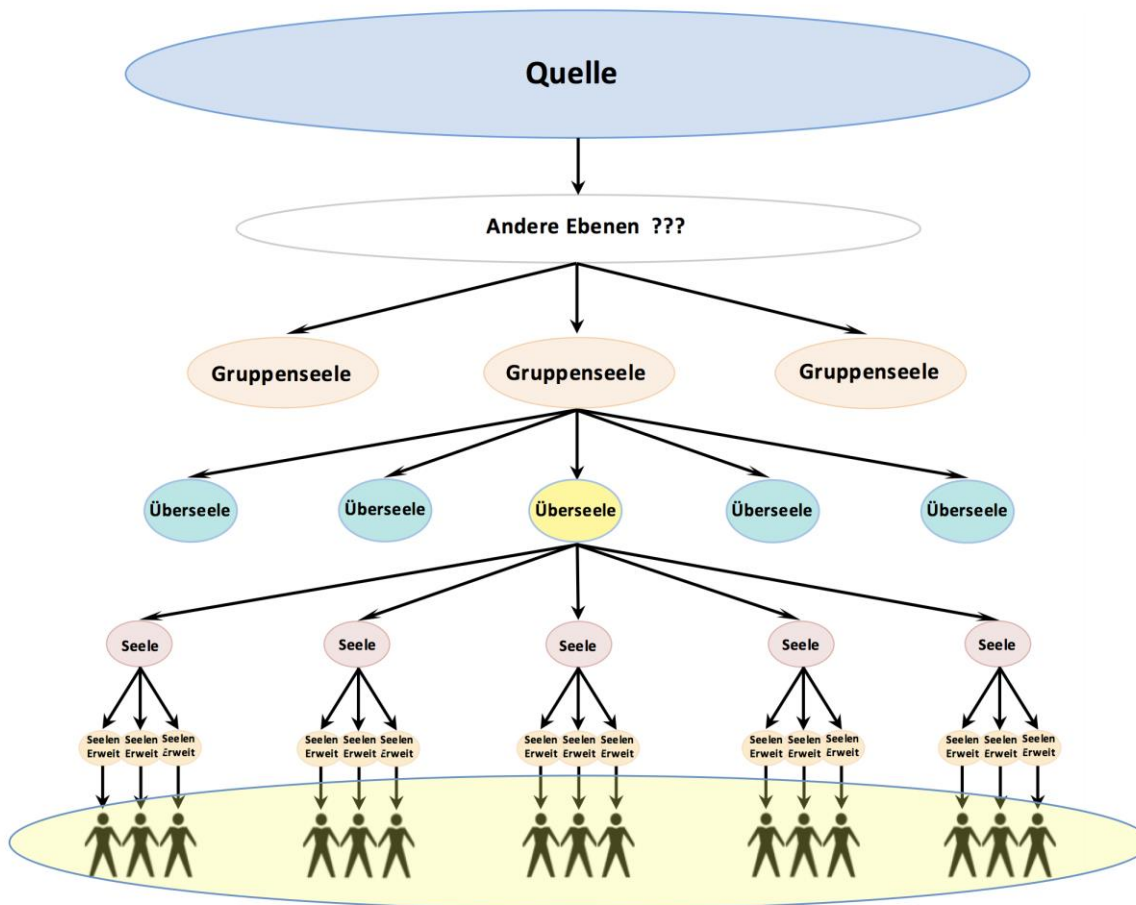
Quelle

Andere Ebenen ???

Gruppenseele

Gruppenseele

Gruppenseele

Überseele

Überseele

Überseele

Überseele

Überseele

Seele

Seele

Seele

Seele

Seele

Seelen Erweit

Seelen Erweit

Seelen Erweit

Seelen Erweit

Seelen Erweit

Seelen Erweit

Seelen Erweit

Seelen Erweit

Seelen Erweit

Seelen Erweit

Seelen Erweit

Seelen Erweit

Seelen Erweit

Seelen Erweit

Seelen Erweit